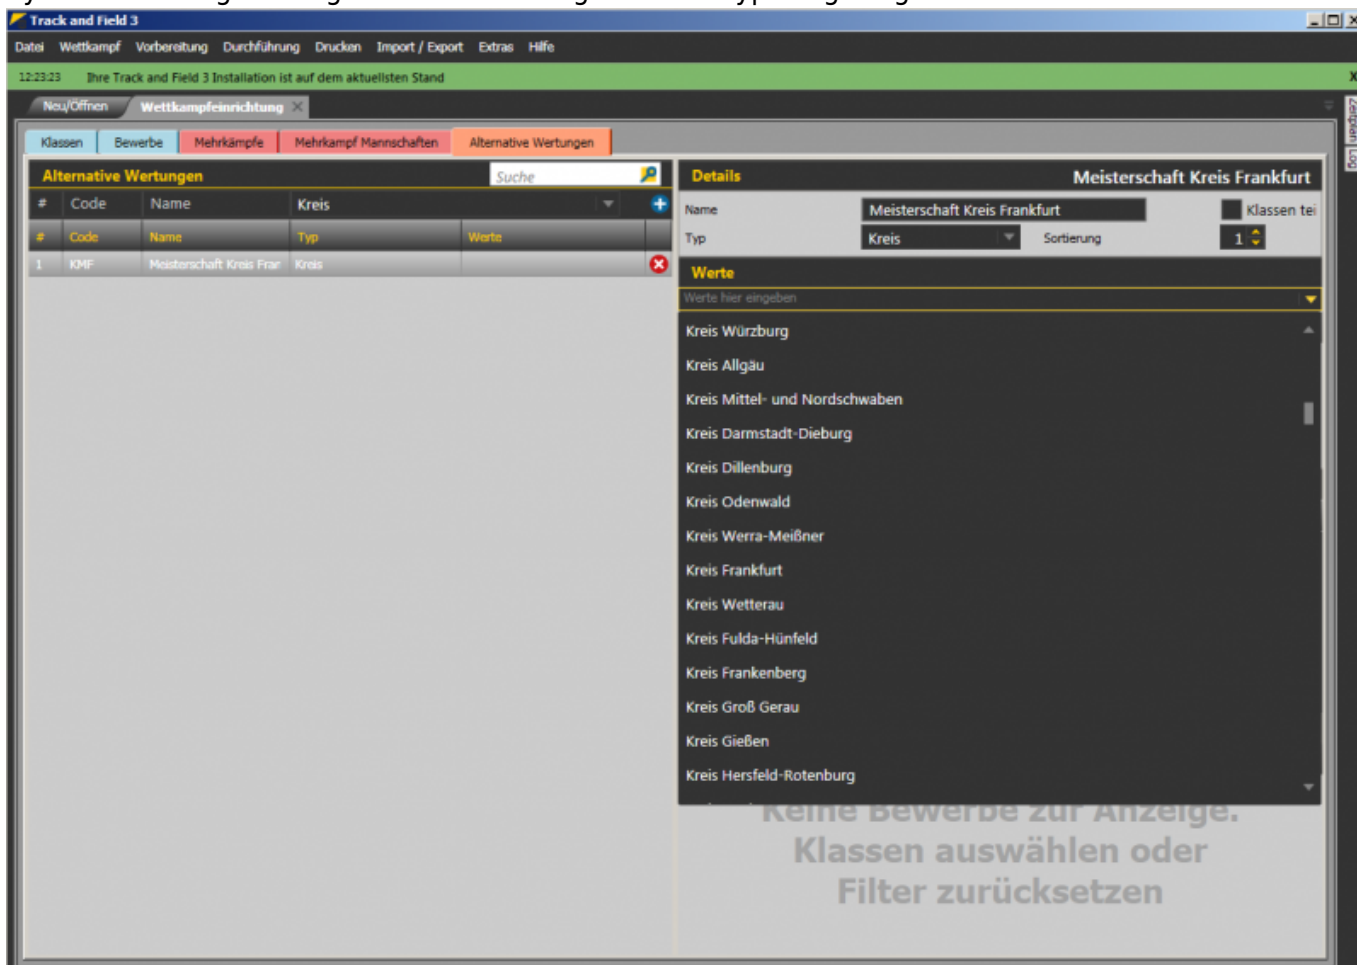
Track and Field 3

Datei Wettkampf Vorbereitung Durchführung Drucken Import / Export Extras Hilfe

12:23:23 Ihre Track and Field 3 Installation ist auf dem aktuellsten Stand

Neu/Öffnen Wettkampfeinrichtung

Klassen Bewerbe Mehrkämpfe Mehrkampf Mannschaften Alternative Wertungen

Alternative Wertungen Suche

| # | Code | Name | Kreis |
|---|---|---|---|
| # | Code | Name | Typ | Werte |
| 1 | KMF | Meisterschaft Kreis Frar | Kreis | |

Details Meisterschaft Kreis Frankfurt

Name Meisterschaft Kreis Frankfurt Klassen tei

Typ Kreis Sortierung 1

Werte

Werte hier eingeben

Kreis Würzburg
Kreis Allgäu
Kreis Mittel- und Nordschwaben
Kreis Darmstadt-Dieburg
Kreis Dillenburg
Kreis Odenwald
Kreis Werra-Meißner
Kreis Frankfurt
Kreis Wetterau
Kreis Fulda-Hünfeld
Kreis Frankenberg
Kreis Groß Gerau
Kreis Gießen
Kreis Hersfeld-Rotenburg

Keine Bewerbe zur Anzeige. Klassen auswählen oder Filter zurücksetzen

Zeitplan Log